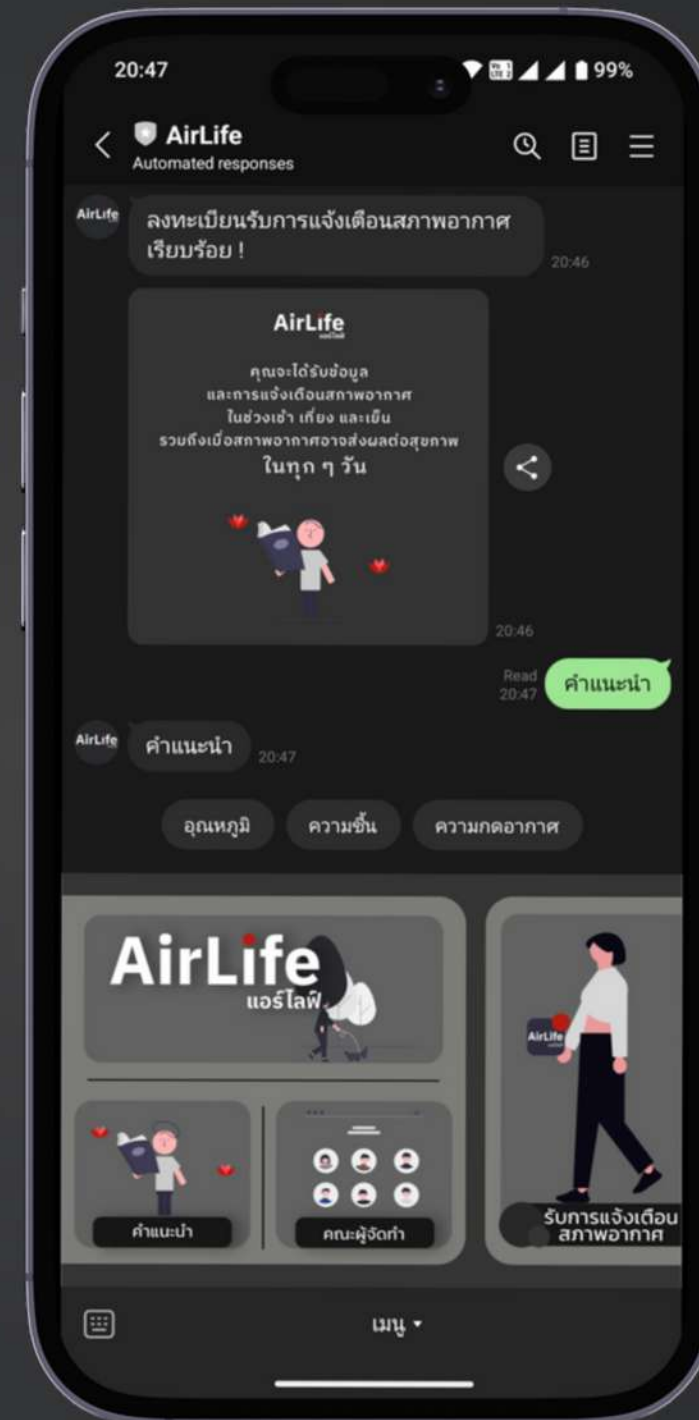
20:47

99%

AirLife
Automated responses

AirLife
ลงทะเบียนรับการแจ้งเตือนสภาพอากาศเรียบร้อย !
20:46

AirLife
แอร์ไลฟ์

คุณจะได้รับข้อมูล
และการแจ้งเตือนสภาพอากาศ
ในช่วงเช้า เที่ยง และเย็น
รวมถึงเมื่อสภาพอากาศอาจส่งผลต่อสุขภาพ
ในทุก ๆ วัน

20:46

Read
20:47
คำแนะนำ

AirLife
คำแนะนำ
20:47

อุณหภูมิ
ความชื้น
ความกดอากาศ

AirLife
แอร์ไลฟ์

คำแนะนำ
คณะผู้จัดทำ

AirLife
รับการแจ้งเตือนสภาพอากาศ

เมนู ▾